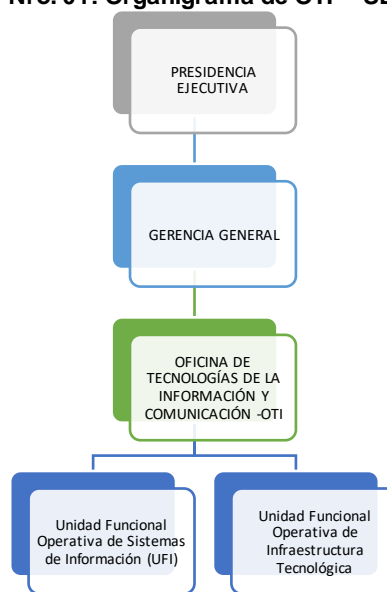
N.º 01: Organigrama de OTI – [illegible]

PRESIDENCIA EJECUTIVA

GERENCIA GENERAL

OFICINA DE TECNOLOGÍAS DE LA INFORMACIÓN Y COMUNICACIÓN -OTI

Unidad Funcional Operativa de Sistemas de Información (UFI)

Unidad Funcional Operativa de Infraestructura Tecnológica